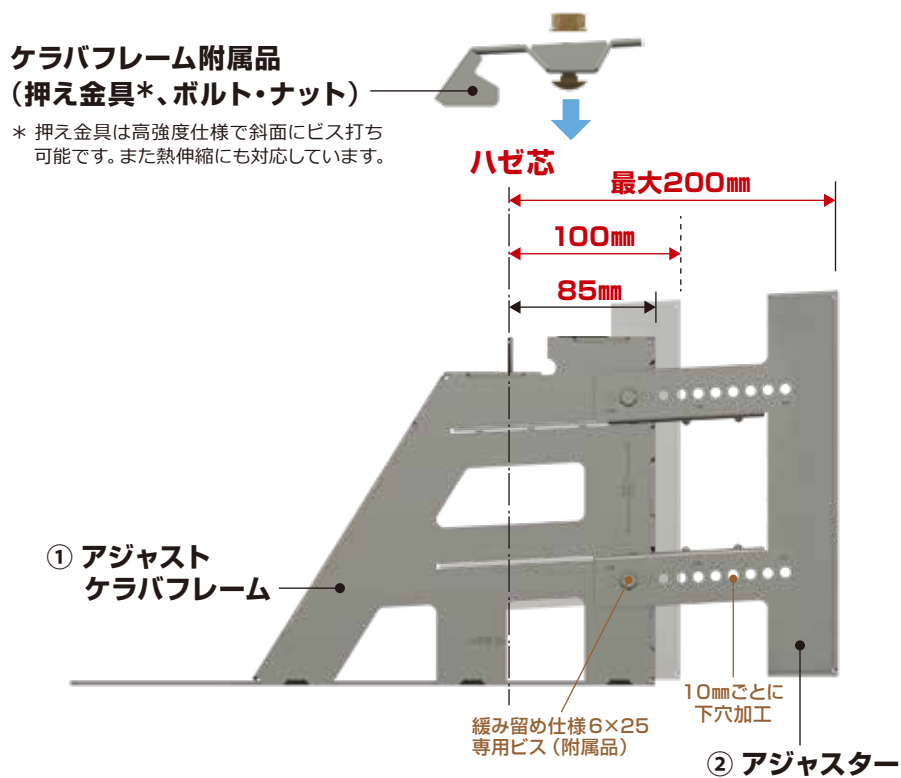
ケラバフレーム附属品
（押え金具*、ボルト・ナット）

＊ 押え金具は高強度仕様で斜面にビス打ち可能です。また熱伸縮にも対応しています。

ハゼ芯

最大200㎜

100㎜

85㎜

① アジャスト
ケラバフレーム

緩み留め仕様6×25
専用ビス（附属品）

10㎜ごとに
下穴加工

② アジャスター